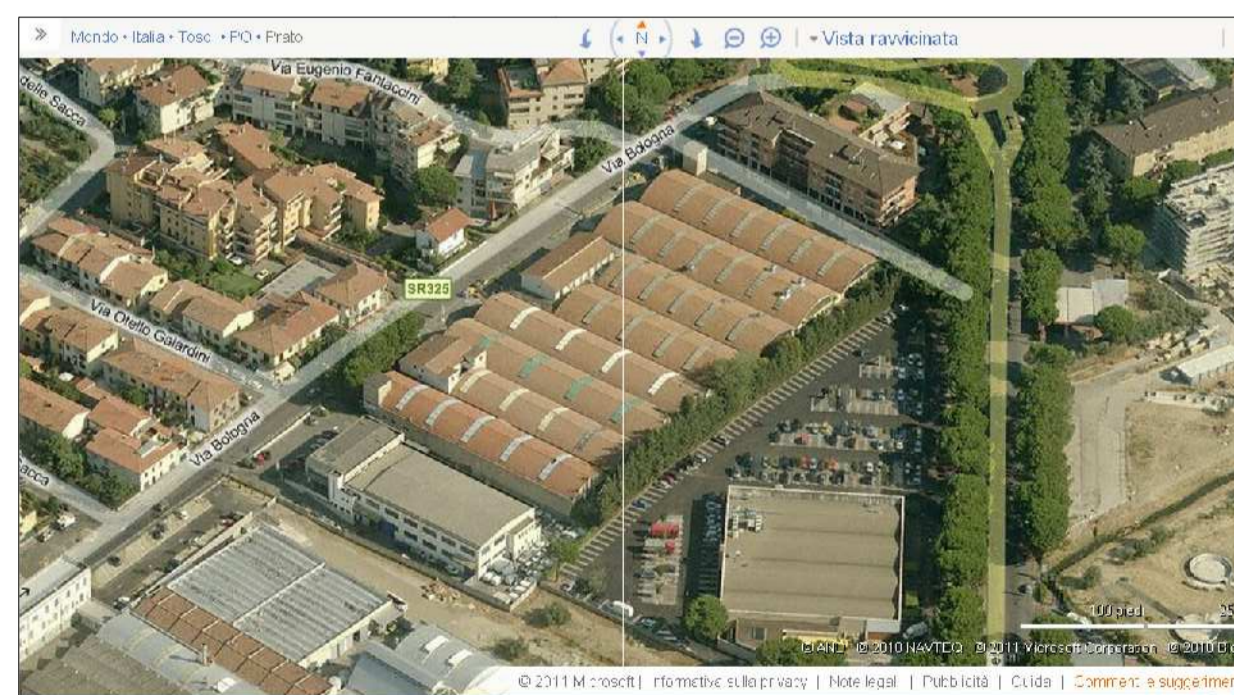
» Mondo • Italia • Tosc • PO • Prato

N

▾ Vista ravvicinata

delle Sacca

Via Eugenio Fantacci

Via Bologna

SR325

Via Otello Galardini

Via Bologna

Sacca

100 piedi

©AND © 2010 NAVTEQ © 2011 Microsoft Corporation © 2010 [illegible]

© 2011 Microsoft | Informative sulla privacy | Note legali | Pubblicità | Guida | Commenti e suggerimenti